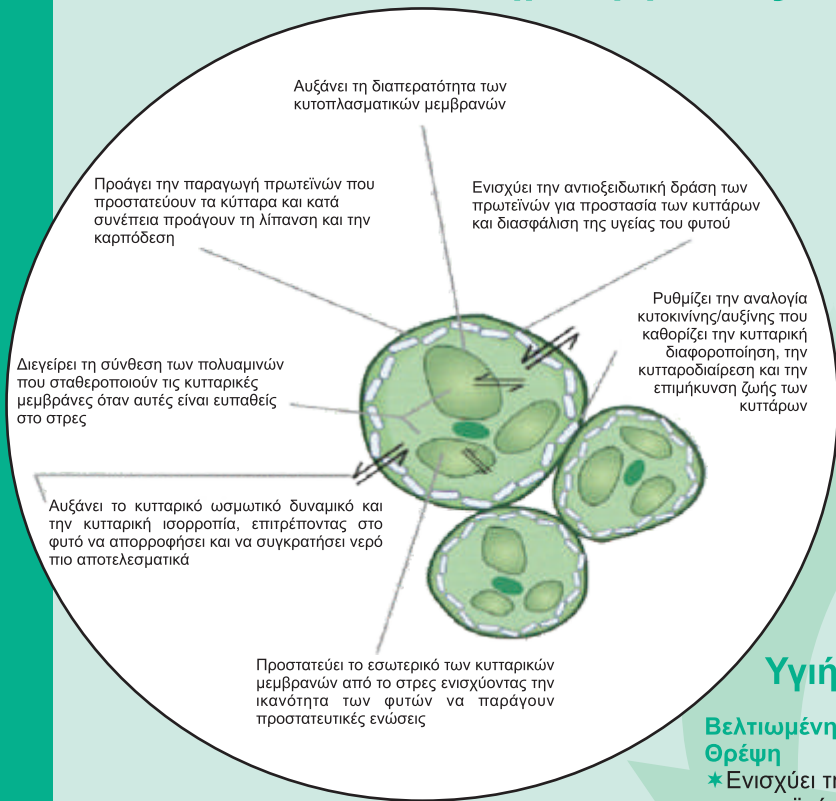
Αυξάνει τη διαπερατότητα των κυτοπλασματικών μεμβρανών

Προάγει την παραγωγή πρωτεϊνών που προστατεύουν τα κύτταρα και κατά συνέπεια προάγουν τη λίπανση και την καρπόδεση

Ενισχύει την αντιοξειδωτική δράση των πρωτεϊνών για προστασία των κυττάρων και διασφάλιση της υγείας του φυτού

Ρυθμίζει την αναλογία κυτοκινίνης/αυξίνης που καθορίζει την κυτταρική διαφοροποίηση, την κυτταροδιαίρεση και την επιμήκυνση ζωής των κυττάρων

Διεγείρει τη σύνθεση των πολυαμινών που σταθεροποιούν τις κυτταρικές μεμβράνες όταν αυτές είναι ευπαθείς στο στρες

Αυξάνει το κυτταρικό ωσμωτικό δυναμικό και την κυτταρική ισορροπία, επιτρέποντας στο φυτό να απορροφήσει και να συγκρατήσει νερό πιο αποτελεσματικά

Προστατεύει το εσωτερικό των κυτταρικών μεμβρανών από το στρες ενισχύοντας την ικανότητα των φυτών να παράγουν προστατευτικές ενώσεις

Υγιή

Βελτιωμένη
Θρέψη
✶Ενισχύει τ